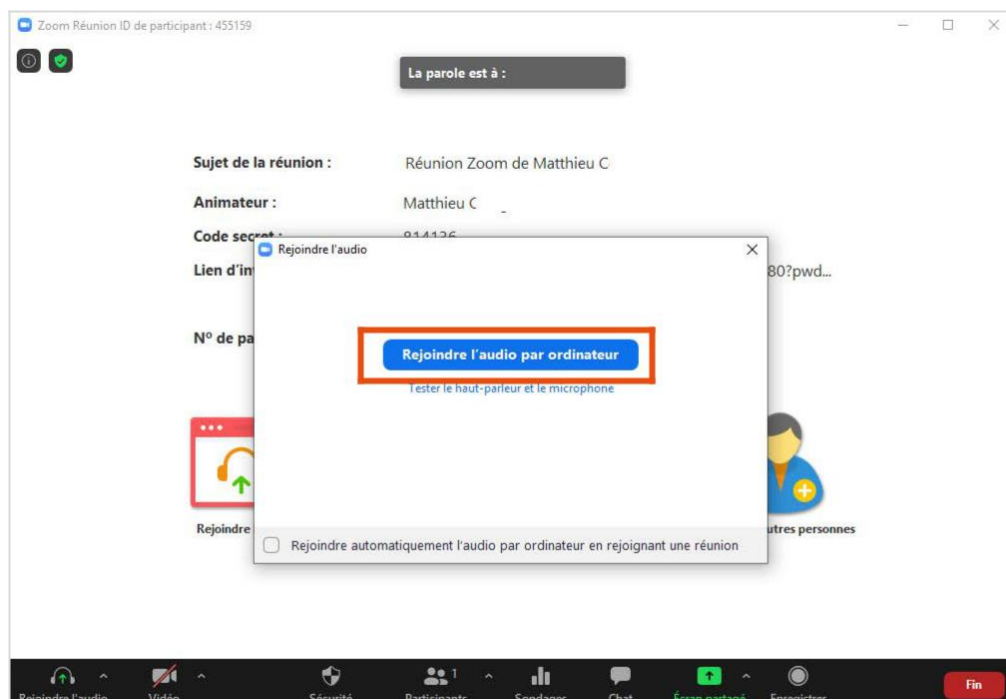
Zoom Réunion ID de participant : 455159

La parole est à :

Sujet de la réunion : Réunion Zoom de Matthieu C

Animateur : Matthieu C

Code sec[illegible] 914126

Lien d'in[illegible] 80?pwd...

N° de pa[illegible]

Rejoindre l'audio

Rejoindre l'audio par ordinateur

Tester le haut-parleur et le microphone

Rejoindre automatiquement l'audio par ordinateur en rejoignant une réunion

Rejoindre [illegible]

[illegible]utres personnes

Rejoindre l'audio
Vidéo
Sécurité
Participants 1
Sondages
Chat
Écran partagé
Enregistrer
Fin